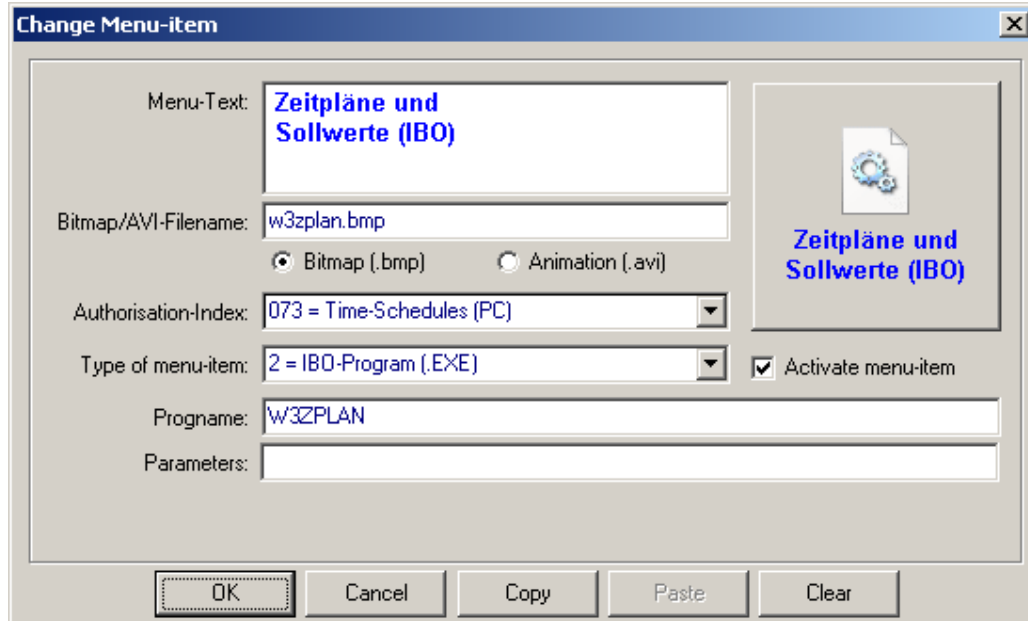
Change Menu-item

Menu-Text: Zeitpläne und Sollwerte (IBO)

Zeitpläne und Sollwerte (IBO)

Bitmap/AVI-Filename: w3zplan.bmp

Bitmap (.bmp) Animation (.avi)

Authorisation-Index: 073 = Time-Schedules (PC)

Type of menu-item: 2 = IBO-Program (.EXE)

Activate menu-item

Progname: W3ZPLAN

Parameters:

OK Cancel Copy Paste Clear